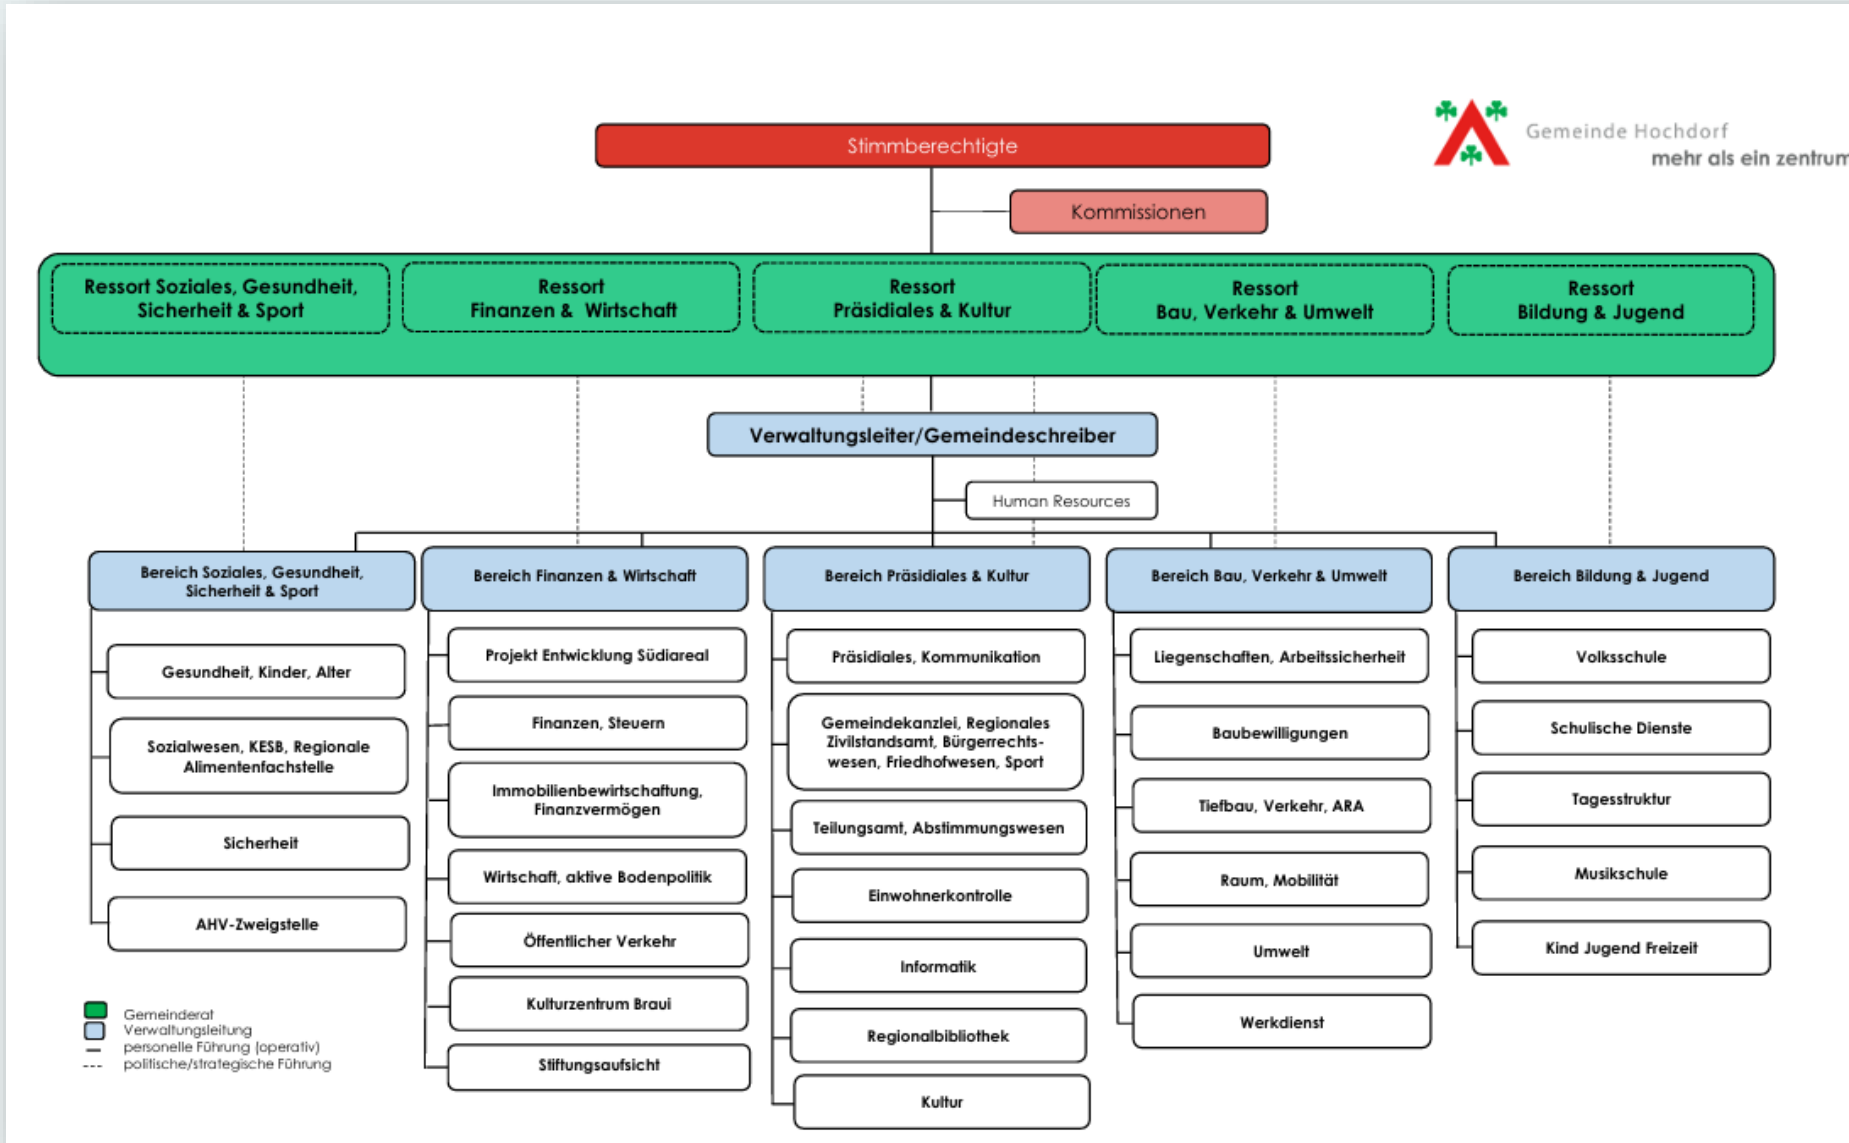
Gemeinde Hochdorf
mehr als ein zentrum

Stimmberechtigte

Kommissionen

Ressort Soziales, Gesundheit, Sicherheit & Sport

Ressort Finanzen & Wirtschaft

Ressort Präsidiales & Kultur

Ressort Bau, Verkehr & Umwelt

Ressort Bildung & Jugend

Verwaltungsleiter/Gemeindeschreiber

Human Resources

Bereich Soziales, Gesundheit, Sicherheit & Sport

Gesundheit, Kinder, Alter

Sozialwesen, KESB, Regionale Alimentenfachstelle

Sicherheit

AHV-Zweigstelle

Bereich Finanzen & Wirtschaft

Projekt Entwicklung Südiareal

Finanzen, Steuern

Immobilienbewirtschaftung, Finanzvermögen

Wirtschaft, aktive Bodenpolitik

Öffentlicher Verkehr

Kulturzentrum Braui

Stiftungsaufsicht

Bereich Präsidiales & Kultur

Präsidiales, Kommunikation

Gemeindekanzlei, Regionales Zivilstandsamt, Bürgerrechtswesen, Friedhofwesen, Sport

Teilungsamt, Abstimmungswesen

Einwohnerkontrolle

Informatik

Regionalbibliothek

Kultur

Bereich Bau, Verkehr & Umwelt

Liegenschaften, Arbeitssicherheit

Baubewilligungen

Tiefbau, Verkehr, ARA

Raum, Mobilität

Umwelt

Werkdienst

Bereich Bildung & Jugend

Volksschule

Schulische Dienste

Tagesstruktur

Musikschule

Kind Jugend Freizeit

Gemeinderat
Verwaltungsleitung
personelle Führung (operativ)
politische/strategische Führung